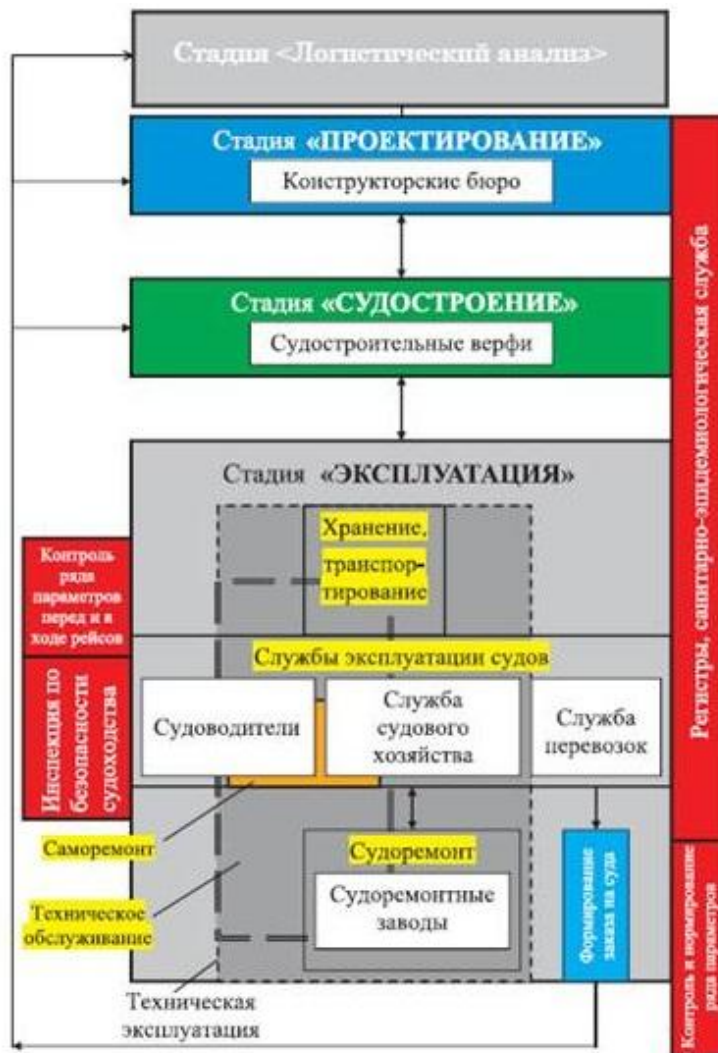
Стадия <Логистический анализ>

Стадия «ПРОЕКТИРОВАНИЕ»

Конструкторские бюро

Стадия «СУДОСТРОЕНИЕ»

Судостроительные верфи

Стадия «ЭКСПЛУАТАЦИЯ»

Хранение, транспортирование

Контроль ряда параметров перед и в ходе рейсов

Службы эксплуатации судов

Инспекция по безопасности судоходства

Судоводители

Служба судового хозяйства

Служба перевозок

Саморемонт

Судоремонт

Судоремонтные заводы

Техническое обслуживание

Формирование заказа на суда

Техническая эксплуатация

Регистры, санитарно-эпидемиологическая служба

Контроль и нормирование ряда параметров